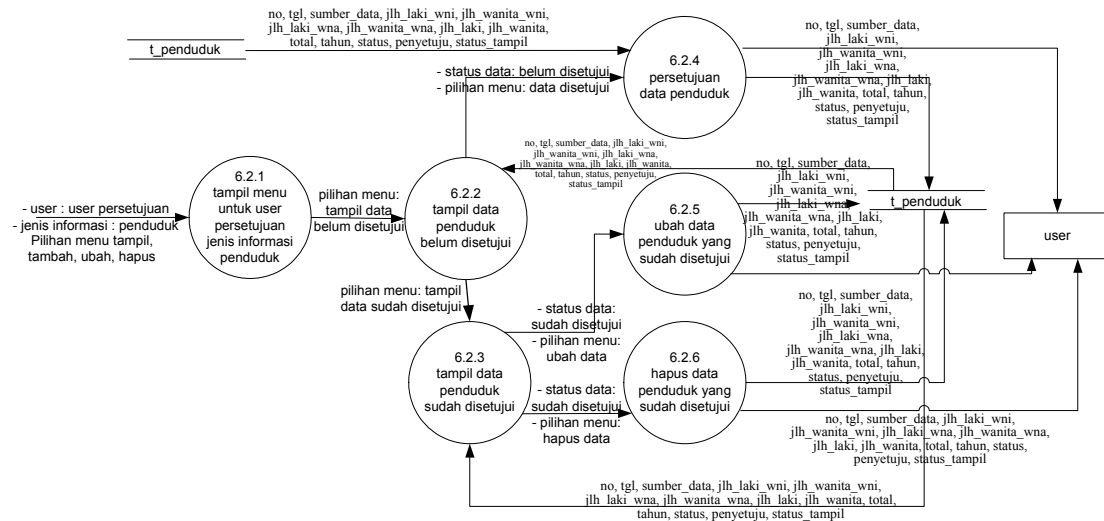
t_penduduk

no, tgl, sumber_data, jlh_laki_wni, jlh_wanita_wni, jlh_laki_wna, jlh_wanita_wna, jlh_laki, jlh_wanita, total, tahun, status, penyetuju, status_tampil

6.2.4
persetujuan data penduduk

- status data: belum disetujui
- pilihan menu: data disetujui

no, tgl, sumber_data, jlh_laki_wni, jlh_wanita_wni, jlh_laki_wna, jlh_wanita_wna, jlh_laki, jlh_wanita, total, tahun, status, penyetuju, status_tampil

no, tgl, sumber_data, jlh_laki_wni, jlh_wanita_wni, jlh_laki_wna, jlh_wanita_wna, jlh_laki, jlh_wanita, total, tahun, status, penyetuju, status_tampil

- user : user persetujuan
- jenis informasi : penduduk
Pilihan menu tampil, tambah, ubah, hapus

6.2.1
tampil menu untuk user persetujuan jenis informasi penduduk

pilihan menu: tampil data belum disetujui

6.2.2
tampil data penduduk belum disetujui

no, tgl, sumber_data, jlh_laki_wni, jlh_wanita_wni, jlh_laki_wna, jlh_wanita_wna, jlh_laki, jlh_wanita, total, tahun, status, penyetuju, status_tampil

t_penduduk

user

6.2.5
ubah data penduduk yang sudah disetujui

pilihan menu: tampil data sudah disetujui

- status data: sudah disetujui
- pilihan menu: ubah data

no, tgl, sumber_data, jlh_laki_wni, jlh_wanita_wni, jlh_laki_wna, jlh_wanita_wna, jlh_laki, jlh_wanita, total, tahun, status, penyetuju, status_tampil

6.2.3
tampil data penduduk sudah disetujui

- status data: sudah disetujui
- pilihan menu: hapus data

6.2.6
hapus data penduduk yang sudah disetujui

no, tgl, sumber_data, jlh_laki_wni, jlh_wanita_wni, jlh_laki_wna, jlh_wanita_wna, jlh_laki, jlh_wanita, total, tahun, status, penyetuju, status_tampil

no, tgl, sumber_data, jlh_laki_wni, jlh_wanita_wni, jlh_laki_wna, jlh_wanita_wna, jlh_laki, jlh_wanita, total, tahun, status, penyetuju, status_tampil